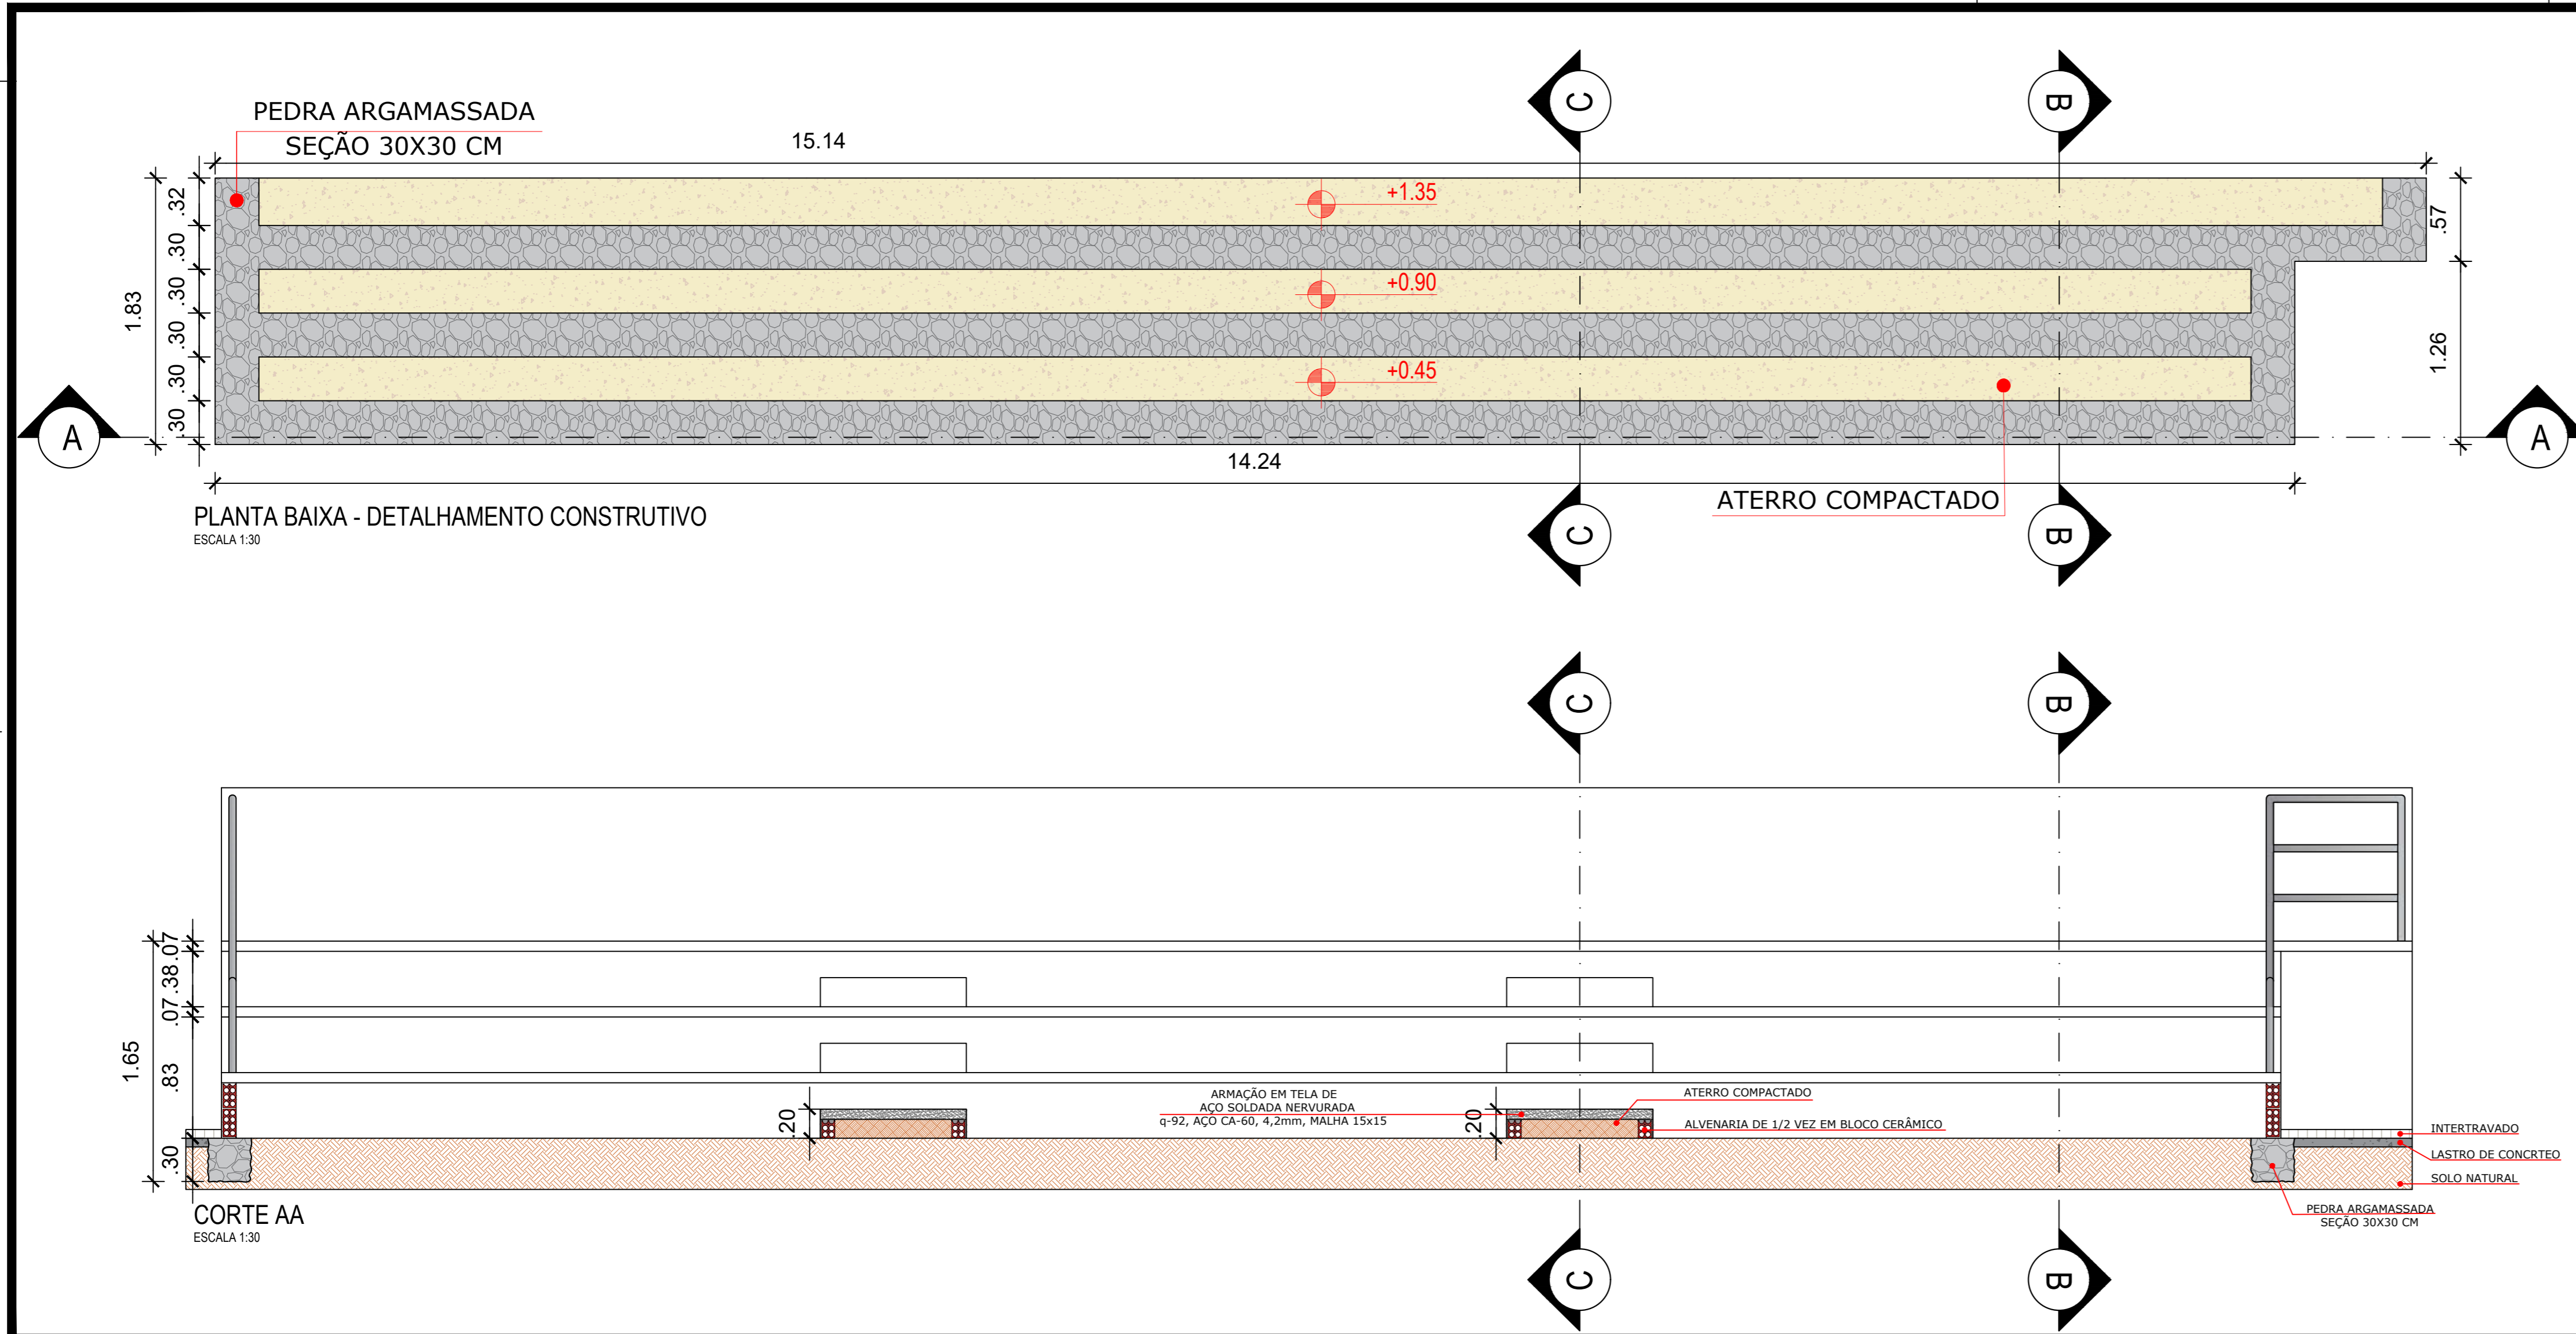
PEDRA ARGAMASSADA
SEÇÃO 30X30 CM

15.14

C

B

.32
.30
.30
.30
.30
.30
1.83

+1.35
+0.90
+0.45

.57
1.26

A

A

14.24

PLANTA BAIXA - DETALHAMENTO CONSTRUTIVO
ESCALA 1:30

ATERRO COMPACTADO

C

B

C

B

.07
.38
.07
.83
1.65
.30

.20

ARMAÇÃO EM TELA DE
AÇO SOLDADA NERVURADA
q-92, AÇO CA-60, 4,2mm, MALHA 15x15

.20

ATERRO COMPACTADO

ALVENARIA DE 1/2 VEZ EM BLOCO CERÂMICO

INTERTRAVADO
LASTRO DE CONCRTEO
SOLO NATURAL

PEDRA ARGAMASSADA
SEÇÃO 30X30 CM

CORTE AA
ESCALA 1:30

C

B